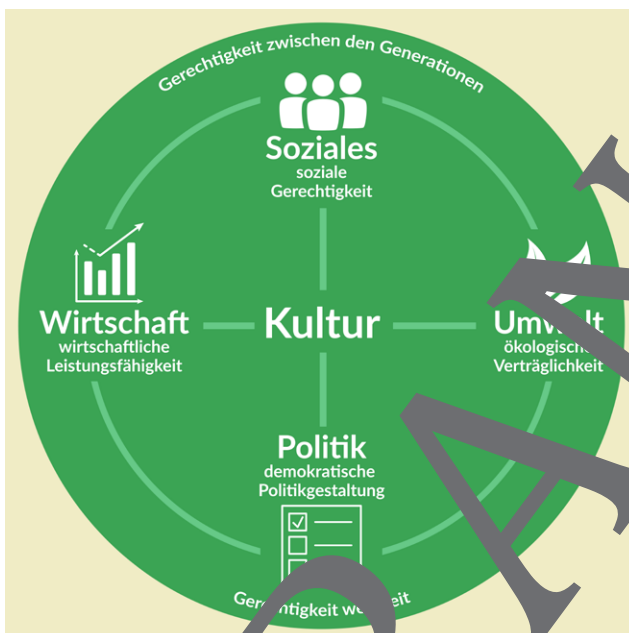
Gerechtigkeit zwischen den Generationen

Soziales
soziale
Gerechtigkeit

Wirtschaft
wirtschaftliche
Leistungsfähigkeit

Kultur

Umw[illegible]t
ökologisch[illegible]
Verträglichkeit

Politik
demokratische
Politikgestaltung

Ger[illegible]tigkeit w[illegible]eit